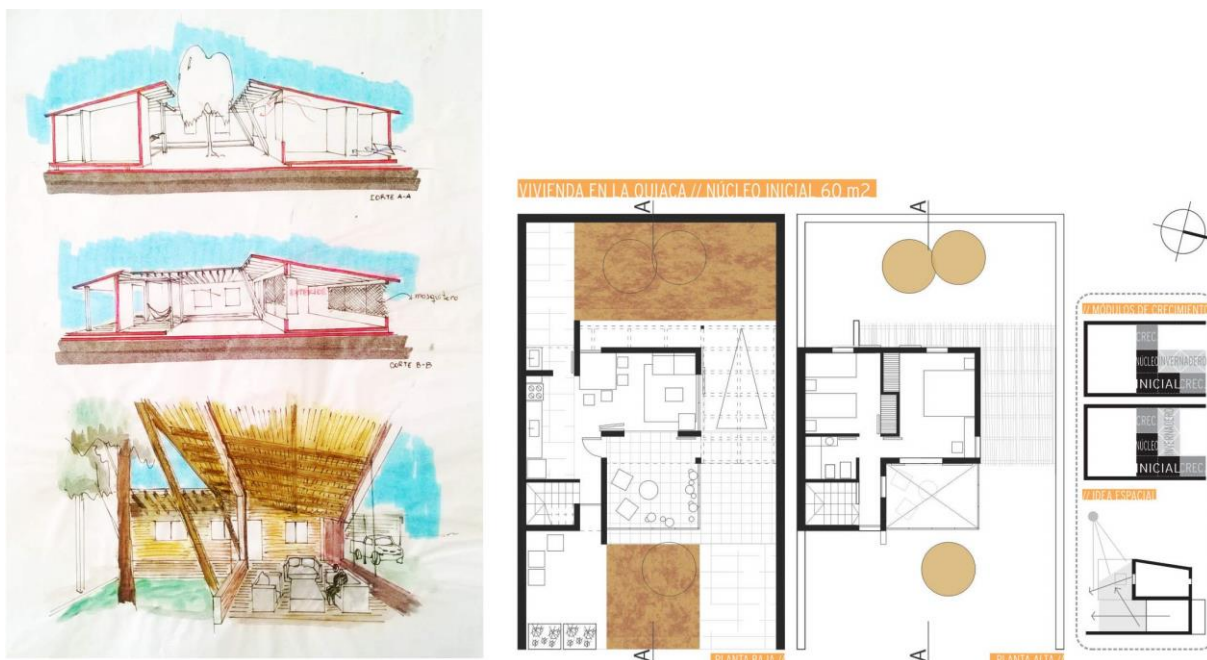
mosquitero

CORTE A-A

CORTE B-B

VIVIENDA EN LA QUIACA // NÚCLEO INICIAL 60 m2

A

A

A

A

// MÓDULOS DE CRECIMIENTO

CREC

NÚCLEO

INVERNADERO

INICIAL

CREC

CREC

NÚCLEO

INVERNADERO

INICIAL

CREC

// IDEA ESPACIAL

PLANTA BAJA

PLANTA ALTA